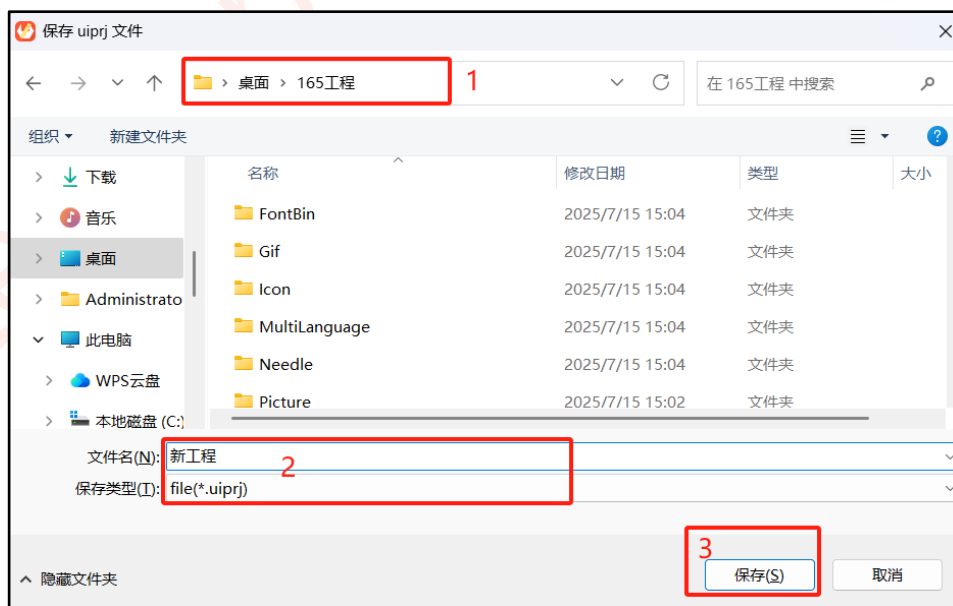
保存 uiprj 文件

桌面 › 165工程

1

在 165工程 中搜索

组织 ▾ 新建文件夹

下载
音乐
桌面
Administrato
此电脑
WPS云盘
本地磁盘 (C:)

| 名称 | 修改日期 | 类型 | 大小 |
|---|---|---|---|
| FontBin | 2025/7/15 15:04 | 文件夹 | |
| Gif | 2025/7/15 15:04 | 文件夹 | |
| Icon | 2025/7/15 15:04 | 文件夹 | |
| MultiLanguage | 2025/7/15 15:04 | 文件夹 | |
| Needle | 2025/7/15 15:04 | 文件夹 | |
| Picture | 2025/7/15 15:02 | 文件夹 | |

文件名(N): 新工程

2

保存类型(T): file(*.uiprj)

3

隐藏文件夹

保存(S) 取消